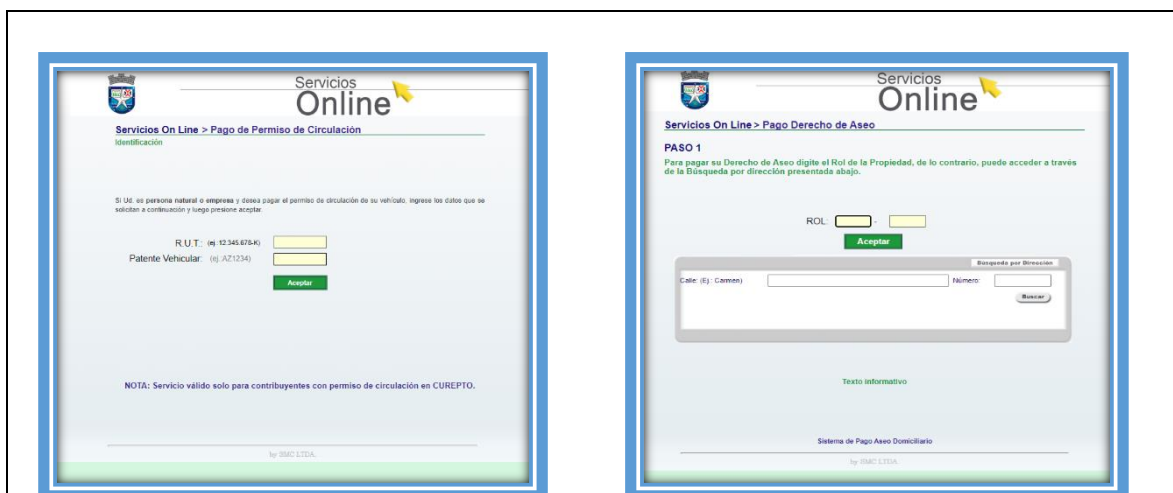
Servicios Online

Servicios On Line > Pago de Permiso de Circulación

Identificación

Si Ud. es persona natural o empresa y desea pagar el permiso de circulación de su vehículo, ingrese los datos que se solicitan a continuación y luego presione aceptar.

R.U.T.: (ej. 12.345.678-K)

Patente Vehicular: (ej. AZ1234)

Aceptar

NOTA: Servicio válido solo para contribuyentes con permiso de circulación en CUREPTO.

by SMC LTDA.

Servicios Online

Servicios On Line > Pago Derecho de Aseo

PASO 1

Para pagar su Derecho de Aseo digite el Rol de la Propiedad, de lo contrario, puede acceder a través de la Búsqueda por dirección presentada abajo.

ROL: -

Aceptar

Búsqueda por Dirección

Calle: (Ej.: Carmen)

Número

Buscar

Texto informativo

Sistema de Pago Aseo Domiciliario

by SMC LTDA.